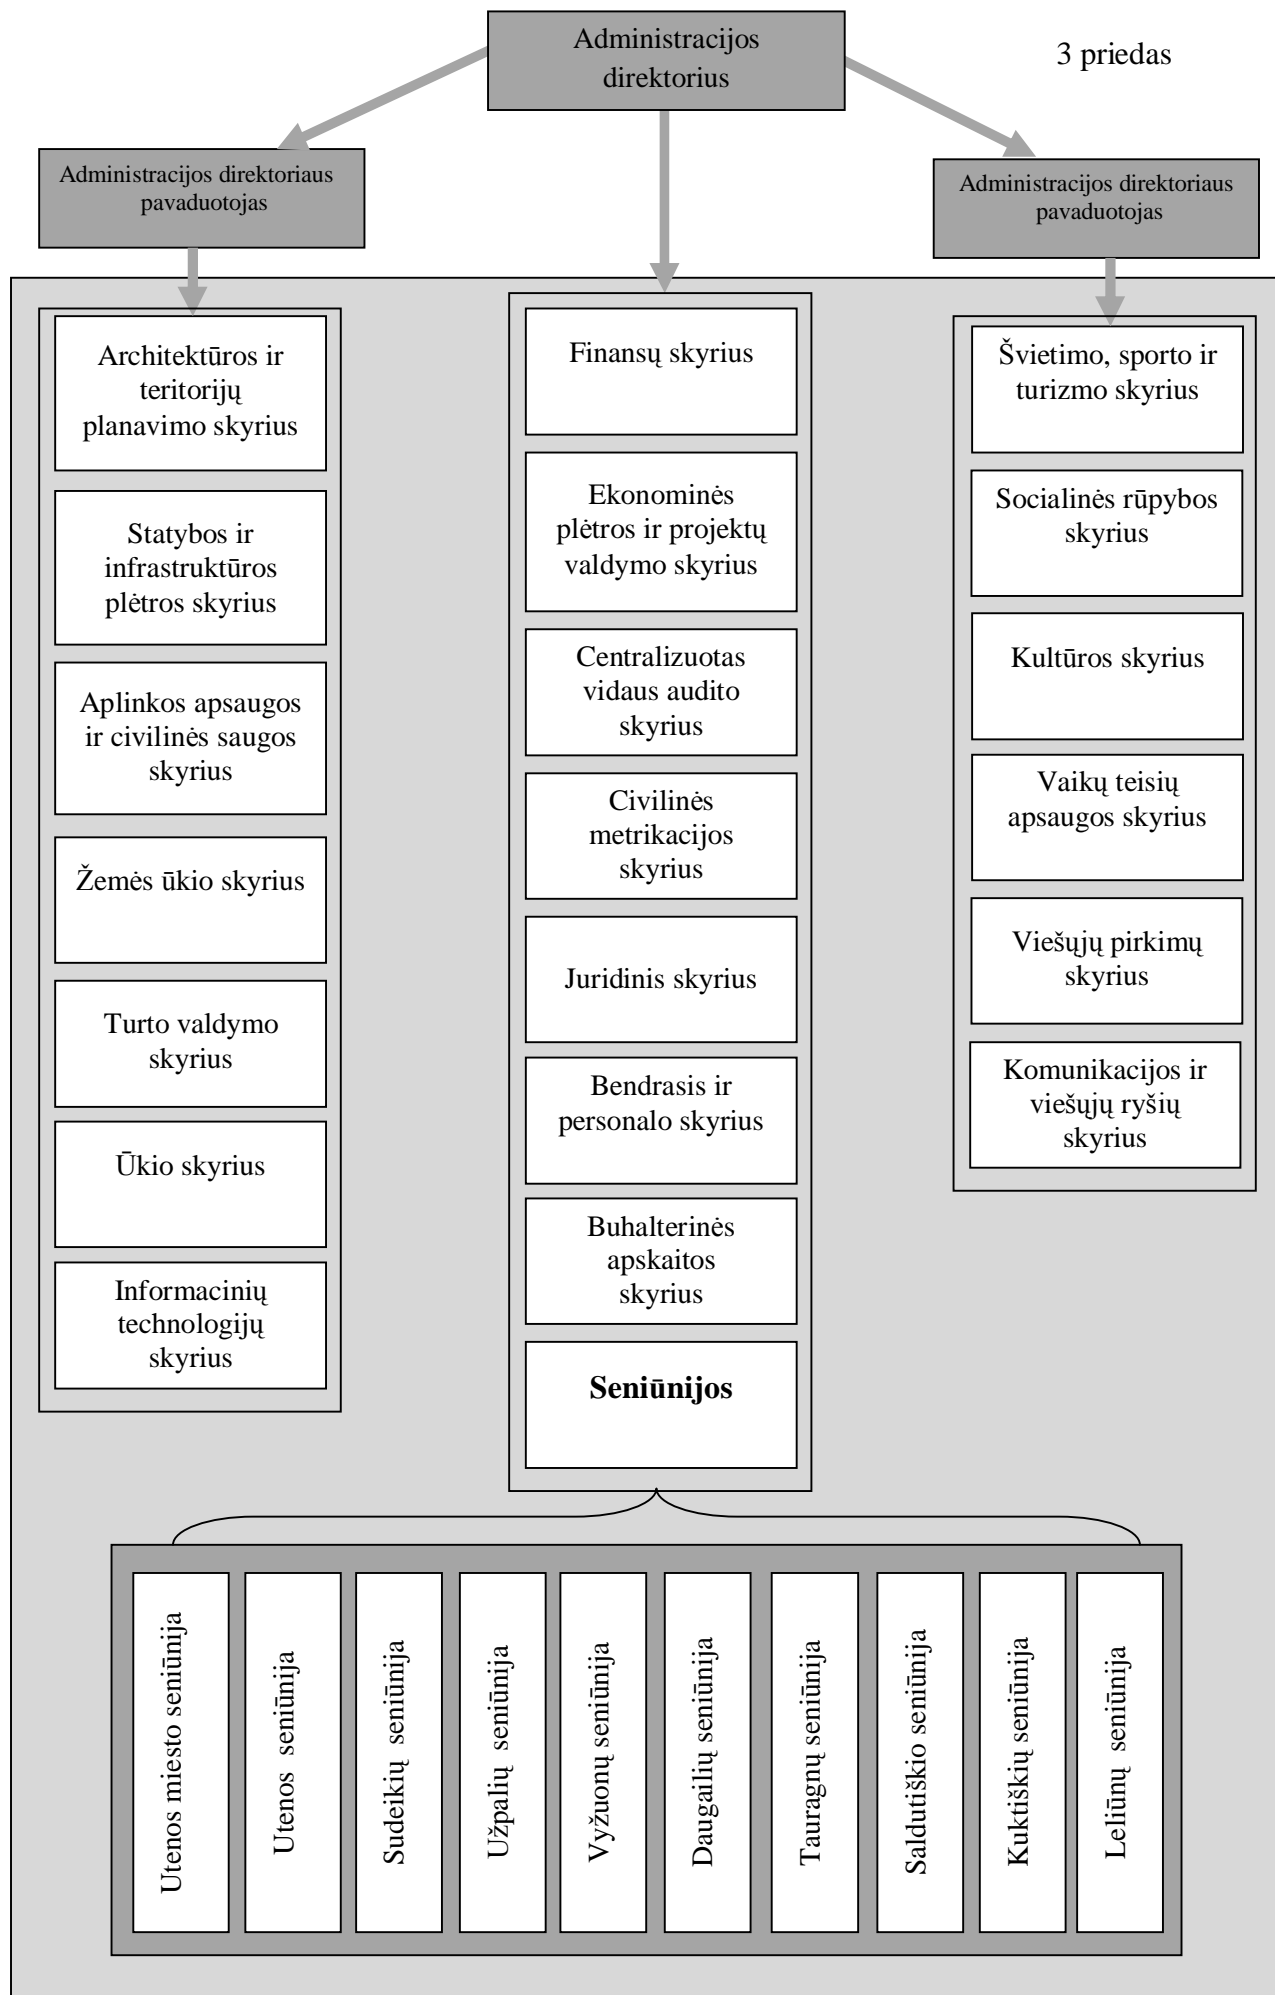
3 priedas

Administracijos direktorius

Administracijos direktoriaus pavaduotojas

Administracijos direktoriaus pavaduotojas

Architektūros ir teritorijų planavimo skyrius

Statybos ir infrastruktūros plėtros skyrius

Aplinkos apsaugos ir civilinės saugos skyrius

Žemės ūkio skyrius

Turto valdymo skyrius

Ūkio skyrius

Informacinių technologijų skyrius

Finansų skyrius

Ekonominės plėtros ir projektų valdymo skyrius

Centralizuotas vidaus audito skyrius

Civilinės metrikacijos skyrius

Juridinis skyrius

Bendrasis ir personalo skyrius

Buhalterinės apskaitos skyrius

**Seniūnijos**

Švietimo, sporto ir turizmo skyrius

Socialinės rūpybos skyrius

Kultūros skyrius

Vaikų teisių apsaugos skyrius

Viešųjų pirkimų skyrius

Komunikacijos ir viešųjų ryšių skyrius

Utenos miesto seniūnija

Utenos seniūnija

Sudeikių seniūnija

Užpalių seniūnija

Vyžuonų seniūnija

Daugailių seniūnija

Tauragnų seniūnija

Saldutiškio seniūnija

Kuktiškių seniūnija

Leliūnų seniūnija